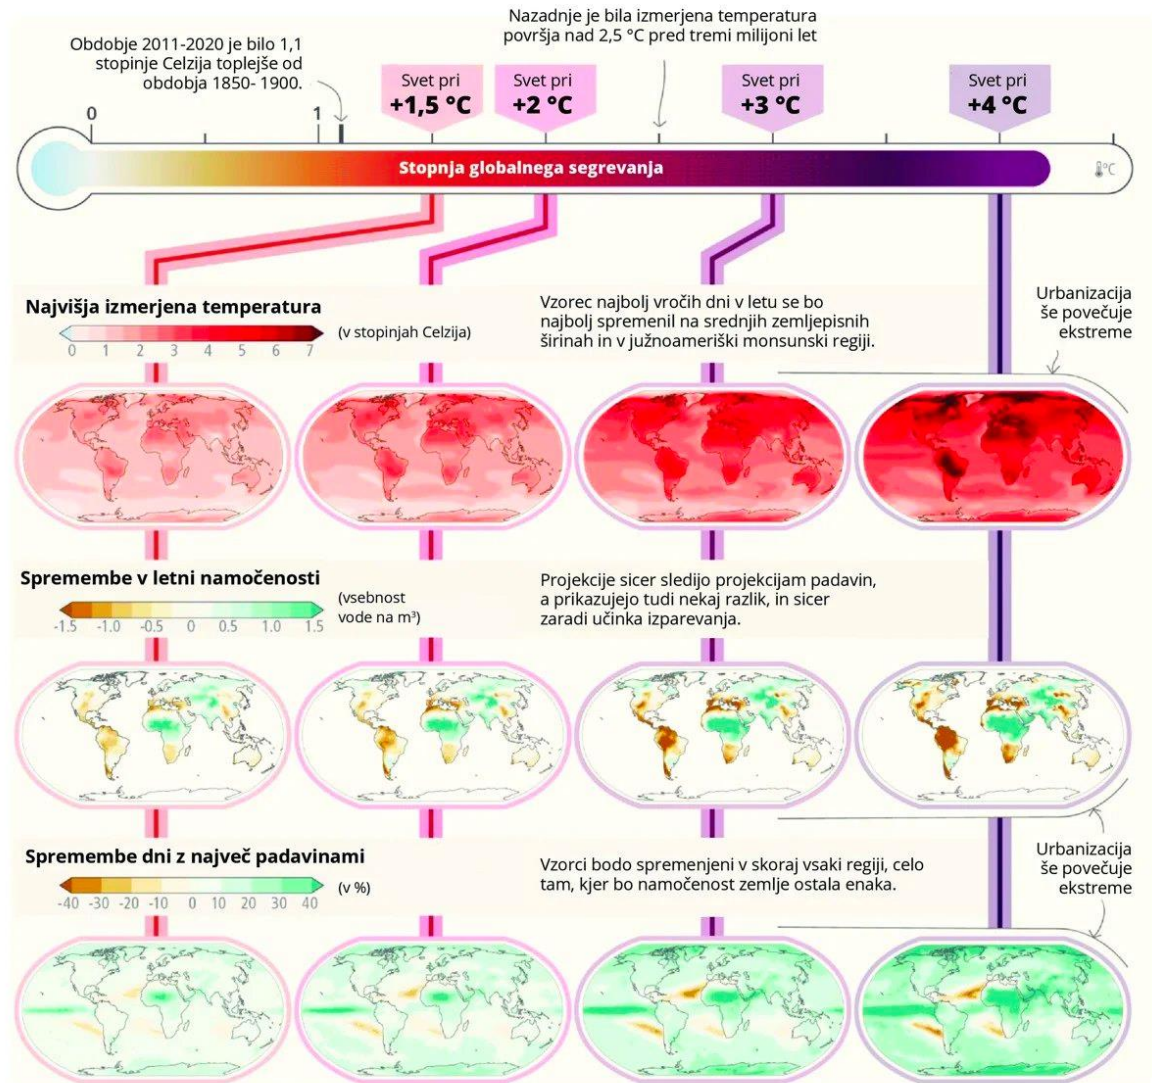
Nazadnje je bila izmerjena temperatura površja nad 2,5 °C pred tremi milijoni let

Obdobje 2011-2020 je bilo 1,1 stopinje Celzija toplejše od obdobja 1850- 1900.

0

1

Svet pri +1,5 °C

Svet pri +2 °C

Svet pri +3 °C

Svet pri +4 °C

Stopnja globalnega segrevanja

°C

Najvišja izmerjena temperatura

0 1 2 3 4 5 6 7 (v stopinjah Celzija)

Vzorec najbolj vročih dni v letu se bo najbolj spremenil na srednjih zemljepisnih širinah in v južnoameriški monsunski regiji.

Urbanizacija še povečuje ekstreme

Spremembe v letni namočenosti

-1.5 -1.0 -0.5 0 0.5 1.0 1.5 (vsebnost vode na m³)

Projekcije sicer sledijo projekcijam padavin, a prikazujejo tudi nekaj razlik, in sicer zaradi učinka izparevanja.

Spremembe dni z največ padavinami

-40 -30 -20 -10 0 10 20 30 40 (v %)

Vzorci bodo spremenjeni v skoraj vsaki regiji, celo tam, kjer bo namočenost zemlje ostala enaka.

Urbanizacija še povečuje ekstreme